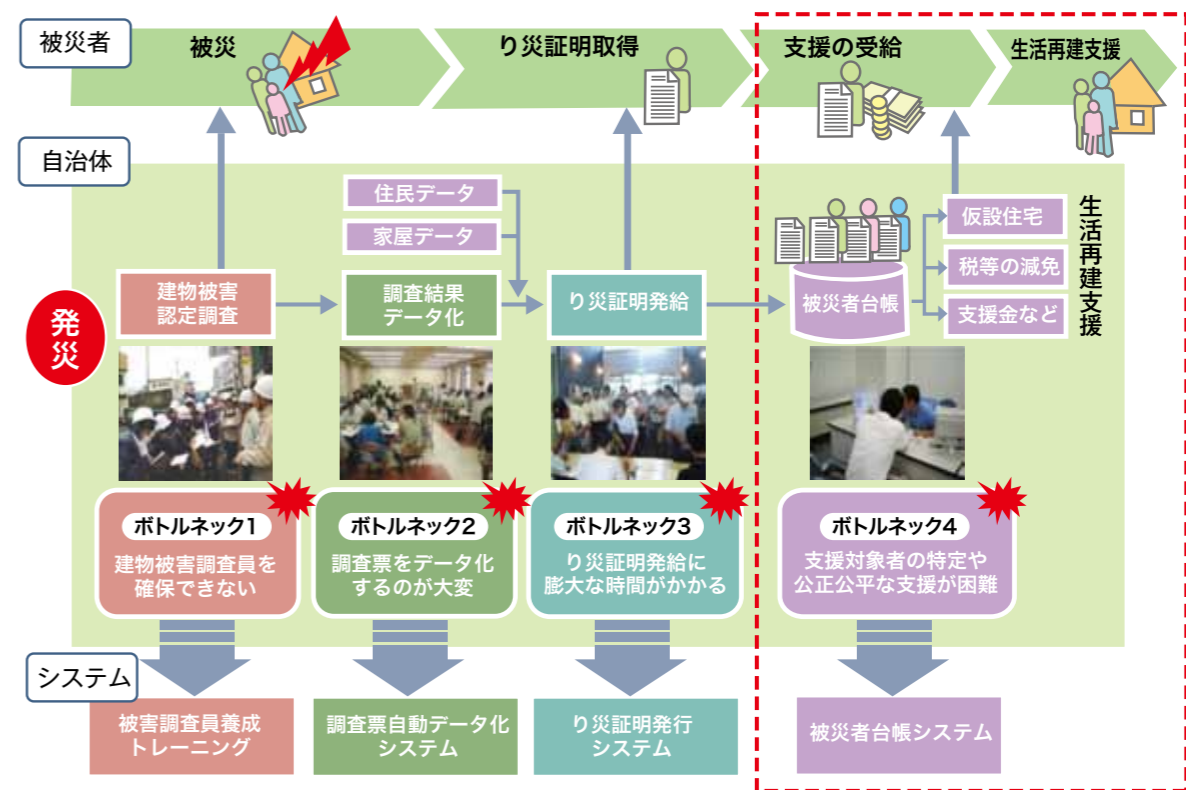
被災者

被災

り災証明取得

支援の受給

生活再建支援

自治体

住民データ

家屋データ

発災

建物被害認定調査

調査結果データ化

り災証明発給

被災者台帳

仮設住宅

税等の減免

支援金など

生活再建支援

ボトルネック1
建物被害調査員を確保できない

ボトルネック2
調査票をデータ化するのが大変

ボトルネック3
り災証明発給に膨大な時間がかかる

ボトルネック4
支援対象者の特定や公正公平な支援が困難

システム

被害調査員養成トレーニング

調査票自動データ化システム

り災証明発行システム

被災者台帳システム